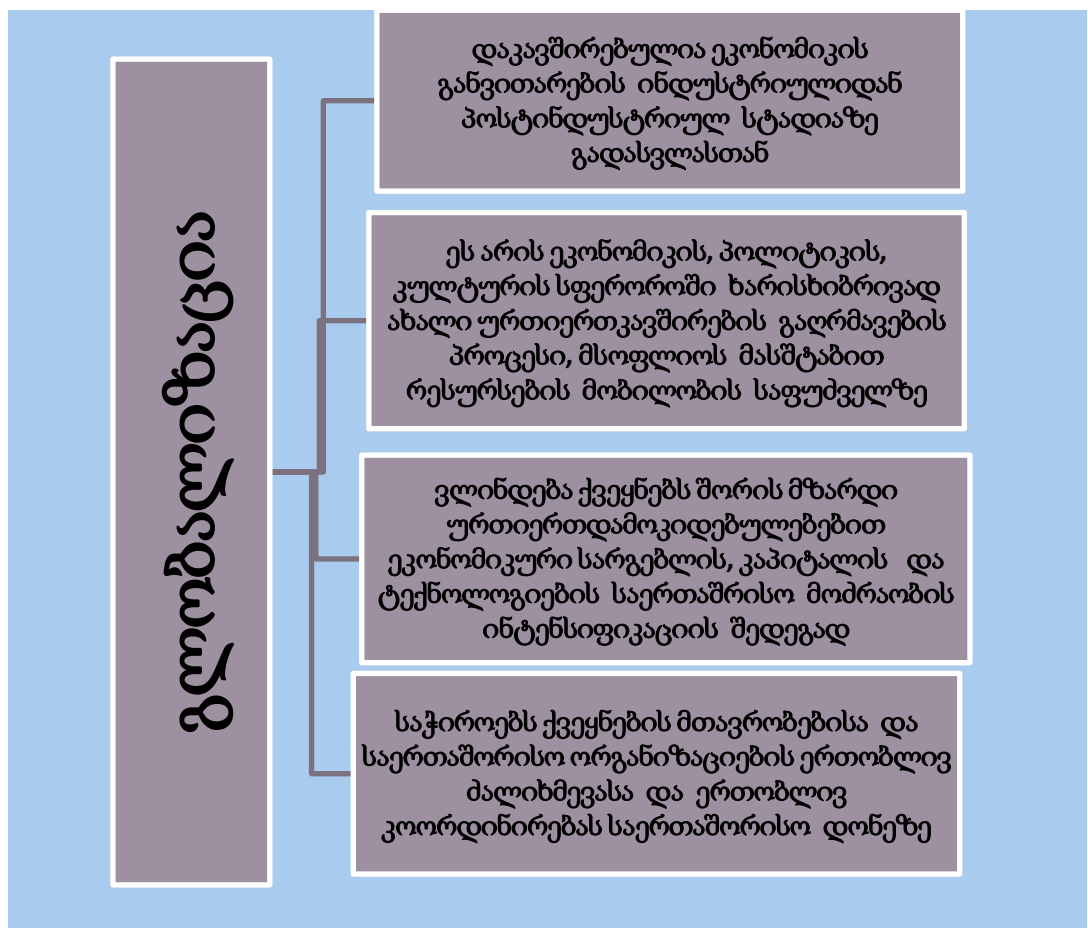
გლობალიზაცია

დაკავშირებულია ეკონომიკის განვითარების ინდუსტრიულიდან პოსტინდუსტრიულ სტადიაზე გადასვლასთან

ეს არის ეკონომიკის, პოლიტიკის, კულტურის სფეროროში ხარისხობრივად ახალი ურთიერთკავშირების გაღრმავების პროცესი, მსოფლიოს მასშტაბით რესურსების მობილობის საფუძველზე

ვლინდება ქვეყნებს შორის მზარდი ურთიერთდამოკიდებულებებით ეკონომიკური სარგებლის, კაპიტალის და ტექნოლოგიების საერთაშორისო მოძრაობის ინტენსიფიკაციის შედეგად

საჭიროებს ქვეყნების მთავრობებისა და საერთაშორისო ორგანიზაციების ერთობლივ ძალისხმევასა და ერთობლივ კოორდინირებას საერთაშორისო დონეზე